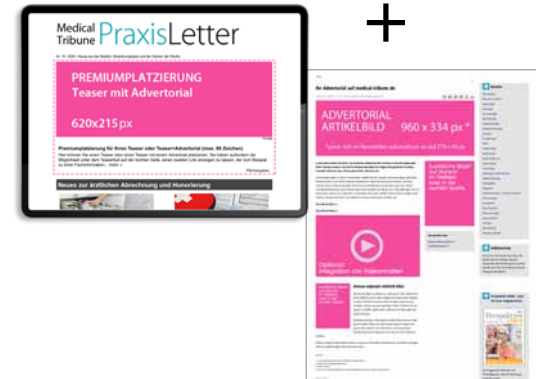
Medical Tribune PraxisLetter

PREMIUMPLATZIERUNG
Teaser mit Advertorial

620x215px

Premiumplatzierung für Ihren Teaser oder Teaser+Advertorial (max. 90 Zeichen)

Neues zur ärztlichen Abrechnung und Honorierung

+

Ihr Advertorial auf medical-tribune.de

ADVERTORIAL
ARTIKELBILD 960 x 334 px*

Optional:
Integration von Videoinhalten

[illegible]